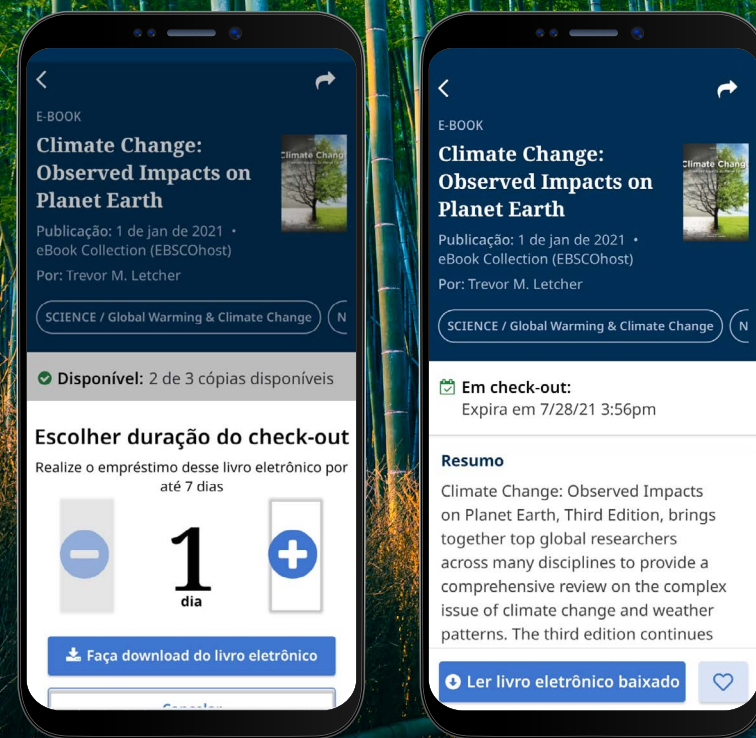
E-BOOK

Climate Change: Observed Impacts on Planet Earth

Climate Chang

Publicação: 1 de jan de 2021 • eBook Collection (EBSCOhost)

Por: Trevor M. Letcher

SCIENCE / Global Warming & Climate Change

N

Disponível: 2 de 3 cópias disponíveis

Escolher duração do check-out

Realize o empréstimo desse livro eletrônico por até 7 dias

1

dia

Faça download do livro eletrônico

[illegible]

E-BOOK

Climate Change: Observed Impacts on Planet Earth

Climate Chang

Publicação: 1 de jan de 2021 • eBook Collection (EBSCOhost)

Por: Trevor M. Letcher

SCIENCE / Global Warming & Climate Change

N

Em check-out:
Expira em 7/28/21 3:56pm

Resumo

Climate Change: Observed Impacts on Planet Earth, Third Edition, brings together top global researchers across many disciplines to provide a comprehensive review on the complex issue of climate change and weather patterns. The third edition continues

Ler livro eletrônico baixado